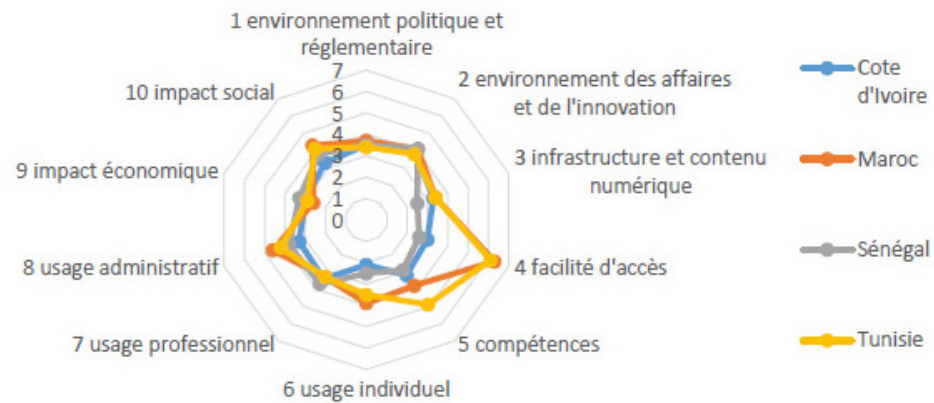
1 environnement politique et réglementaire

2 environnement des affaires et de l'innovation

3 infrastructure et contenu numérique

4 facilité d'accès

5 compétences

6 usage individuel

7 usage professionnel

8 usage administratif

9 impact économique

10 impact social

7
6
5
4
3
2
1
0

Cote d'Ivoire

Maroc

Sénégal

Tunisie